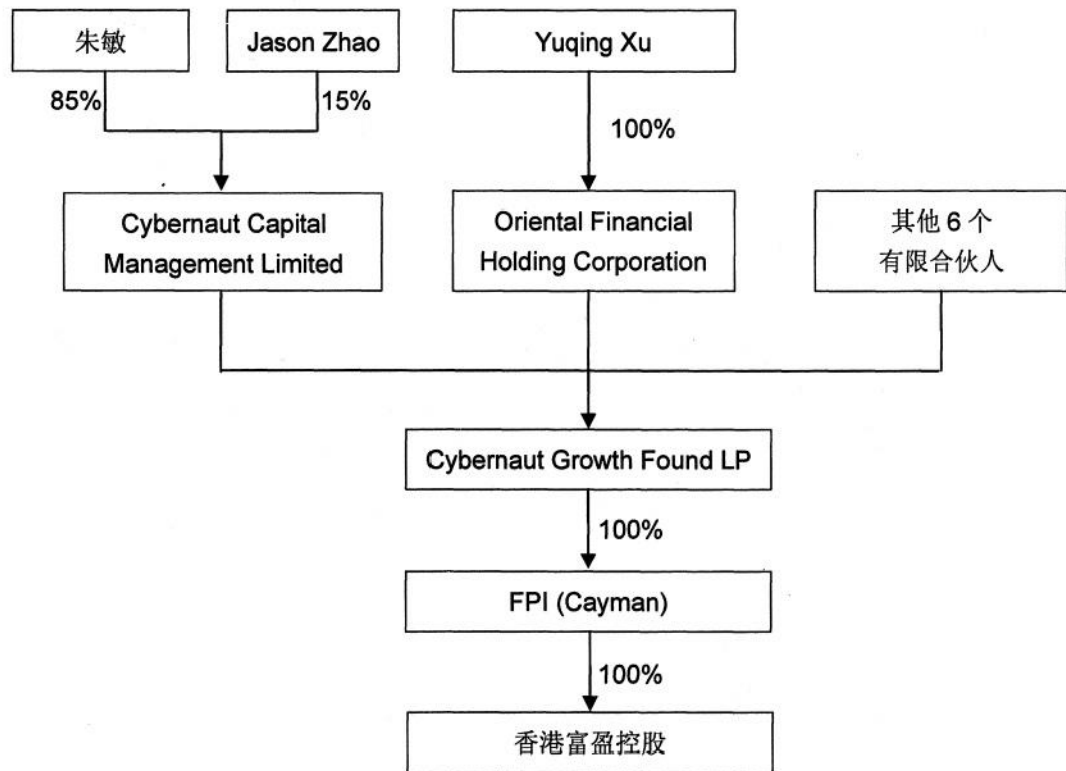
朱敏

Jason Zhao

Yuqing Xu

85%

15%

100%

Cybernaut Capital Management Limited

Oriental Financial Holding Corporation

其他 6 个有限合伙人

Cybernaut Growth Found LP

100%

FPI (Cayman)

100%

香港富盈控股